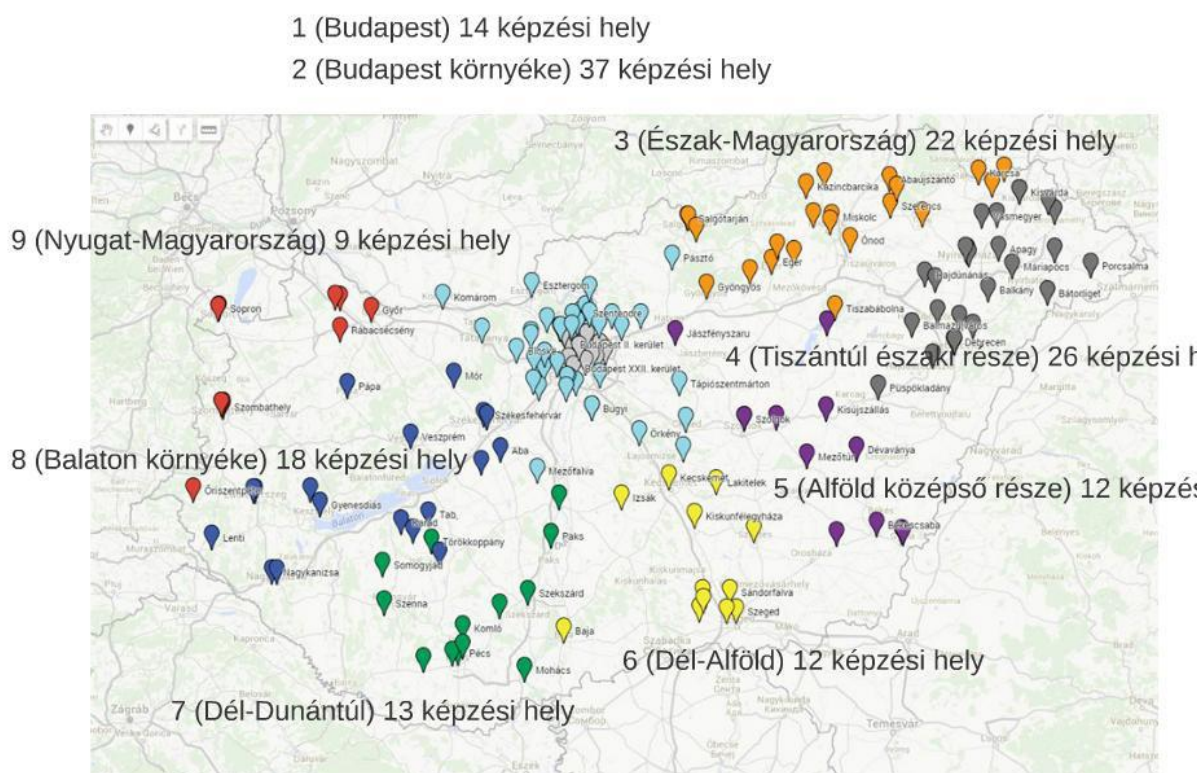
1 (Budapest) 14 képzési hely
2 (Budapest környéke) 37 képzési hely

3 (Észak-Magyarország) 22 képzési hely

9 (Nyugat-Magyarország) 9 képzési hely

4 (Tiszántúl északi része) 26 képzési h

8 (Balaton környéke) 18 képzési hely

5 (Alföld középső része) 12 képzés

6 (Dél-Alföld) 12 képzési hely

7 (Dél-Dunántúl) 13 képzési hely

Sopron
Győr
Rabacsécsény
Komárom
Esztergom
Szentendre
Budapest II. kerület
Budapest XXII. kerület
Salgótarján
Pásztó
Gyöngyös
Eger
Kazincbarcika
Miskolc
Abaújszántó
Szerencs
Ónod
Kisvárda
Vásmegyer
Apagy
Máriapócs
Porcsalma
Hajdúnánás
Balkány
Bátorliget
Tiszabábolna
Balmazújváros
Debrecen
Jászfényszaru
Tápiószentmárton
Püspökladány
Szolnok
Kisújszállás
Mezőtúr
Dévaványa
Békéscsaba
Örkény
Bugyi
Mór
Pápa
Szombathely
Székesfehérvár
Veszprém
Aba
Mezőfalva
Őriszentpéter
Gyenesdiás
Tab
Törökkoppány
Lenti
Nagykanizsa
Somogyjád
Szenna
Paks
Szekszárd
Komló
Pécs
Mohács
Baja
Izsák
Kecskemét
Lakitelek
Kiskunfélegyháza
Sándorfalva
Szeged